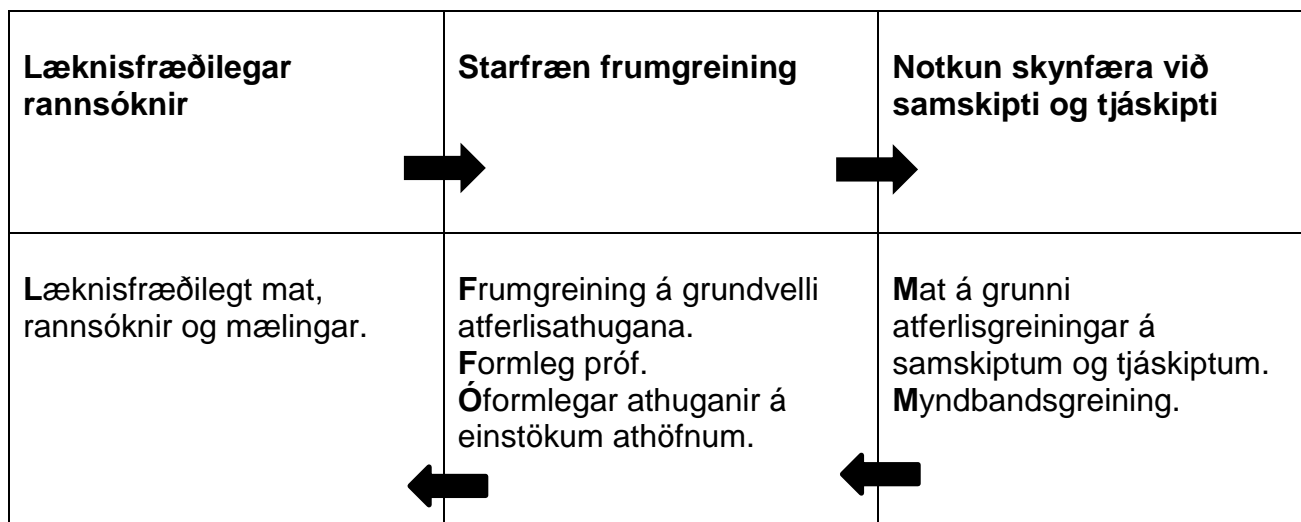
| Læknisfræðilegar rannsóknir | Starfræn frumgreining | Notkun skynfæra við samskipti og tjáskipti |
|---|---|---|
| Læknisfræðilegt mat, rannsóknir og mælingar. | Frumgreining á grundvelli atferlisathugana. Formleg próf. Óformlegar athuganir á einstökum athöfnum. | Mat á grunni atferlisgreiningar á samskiptum og tjáskiptum. Myndbandsgreining. |